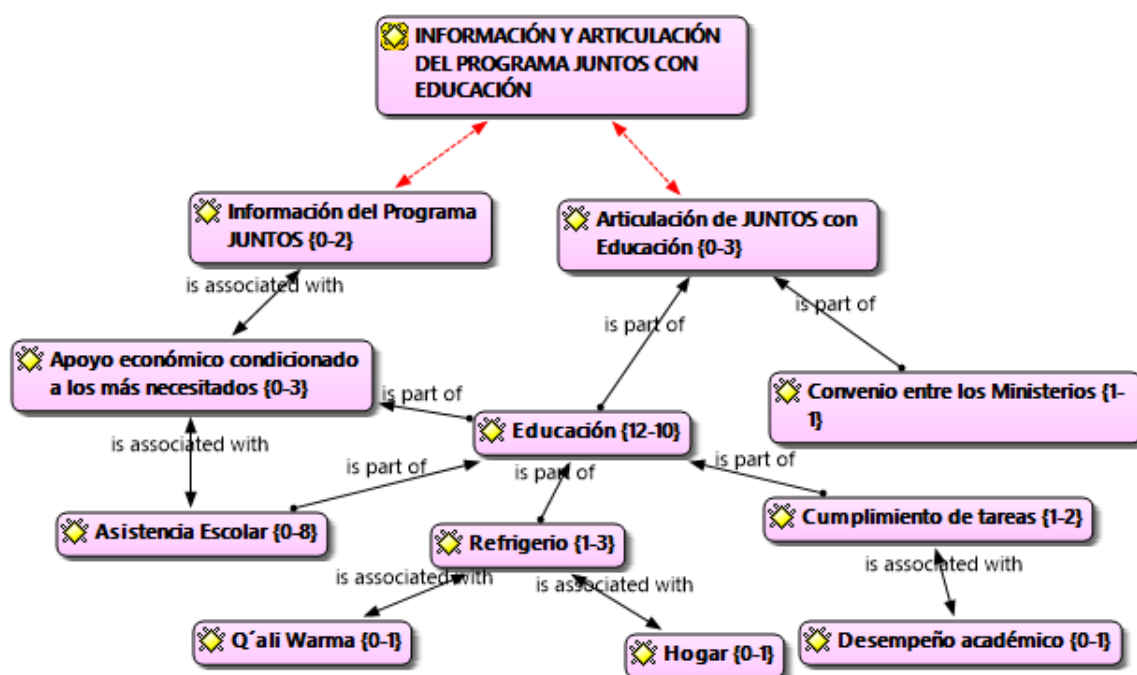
INFORMACIÓN Y ARTICULACIÓN DEL PROGRAMA JUNTOS CON EDUCACIÓN

Información del Programa JUNTOS {0-2}

Articulación de JUNTOS con Educación {0-3}

is associated with

is part of

is part of

Apoyo económico condicionado a los más necesitados {0-3}

Convenio entre los Ministerios {1-1}

is part of

Educación {12-10}

is associated with

is part of

is part of

is part of

Asistencia Escolar {0-8}

Refrigerio {1-3}

Cumplimiento de tareas {1-2}

is associated with

is associated with

is associated with

Q´ali Warma {0-1}

Hogar {0-1}

Desempeño académico {0-1}